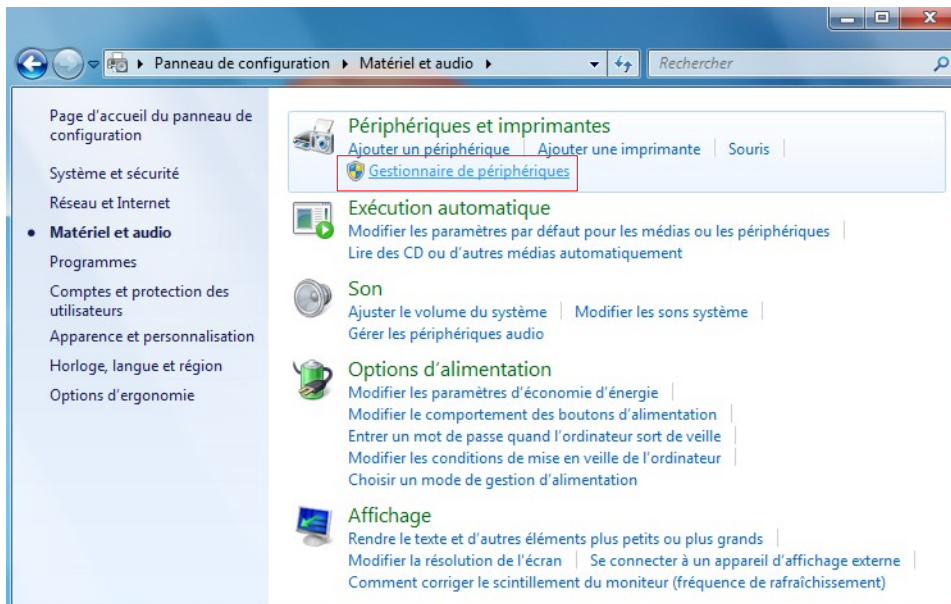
Panneau de configuration ▸ Matériel et audio ▸

Rechercher

Page d'accueil du panneau de configuration

Système et sécurité

Réseau et Internet

Matériel et audio

Programmes

Comptes et protection des utilisateurs

Apparence et personnalisation

Horloge, langue et région

Options d'ergonomie

Périphériques et imprimantes

Ajouter un périphérique | Ajouter une imprimante | Souris |

Gestionnaire de périphériques

Exécution automatique

Modifier les paramètres par défaut pour les médias ou les périphériques |

Lire des CD ou d'autres médias automatiquement

Son

Ajuster le volume du système | Modifier les sons système |

Gérer les périphériques audio

Options d'alimentation

Modifier les paramètres d'économie d'énergie |

Modifier le comportement des boutons d'alimentation |

Entrer un mot de passe quand l'ordinateur sort de veille |

Modifier les conditions de mise en veille de l'ordinateur |

Choisir un mode de gestion d'alimentation

Affichage

Rendre le texte et d'autres éléments plus petits ou plus grands |

Modifier la résolution de l'écran | Se connecter à un appareil d'affichage externe |

Comment corriger le scintillement du moniteur (fréquence de rafraîchissement)